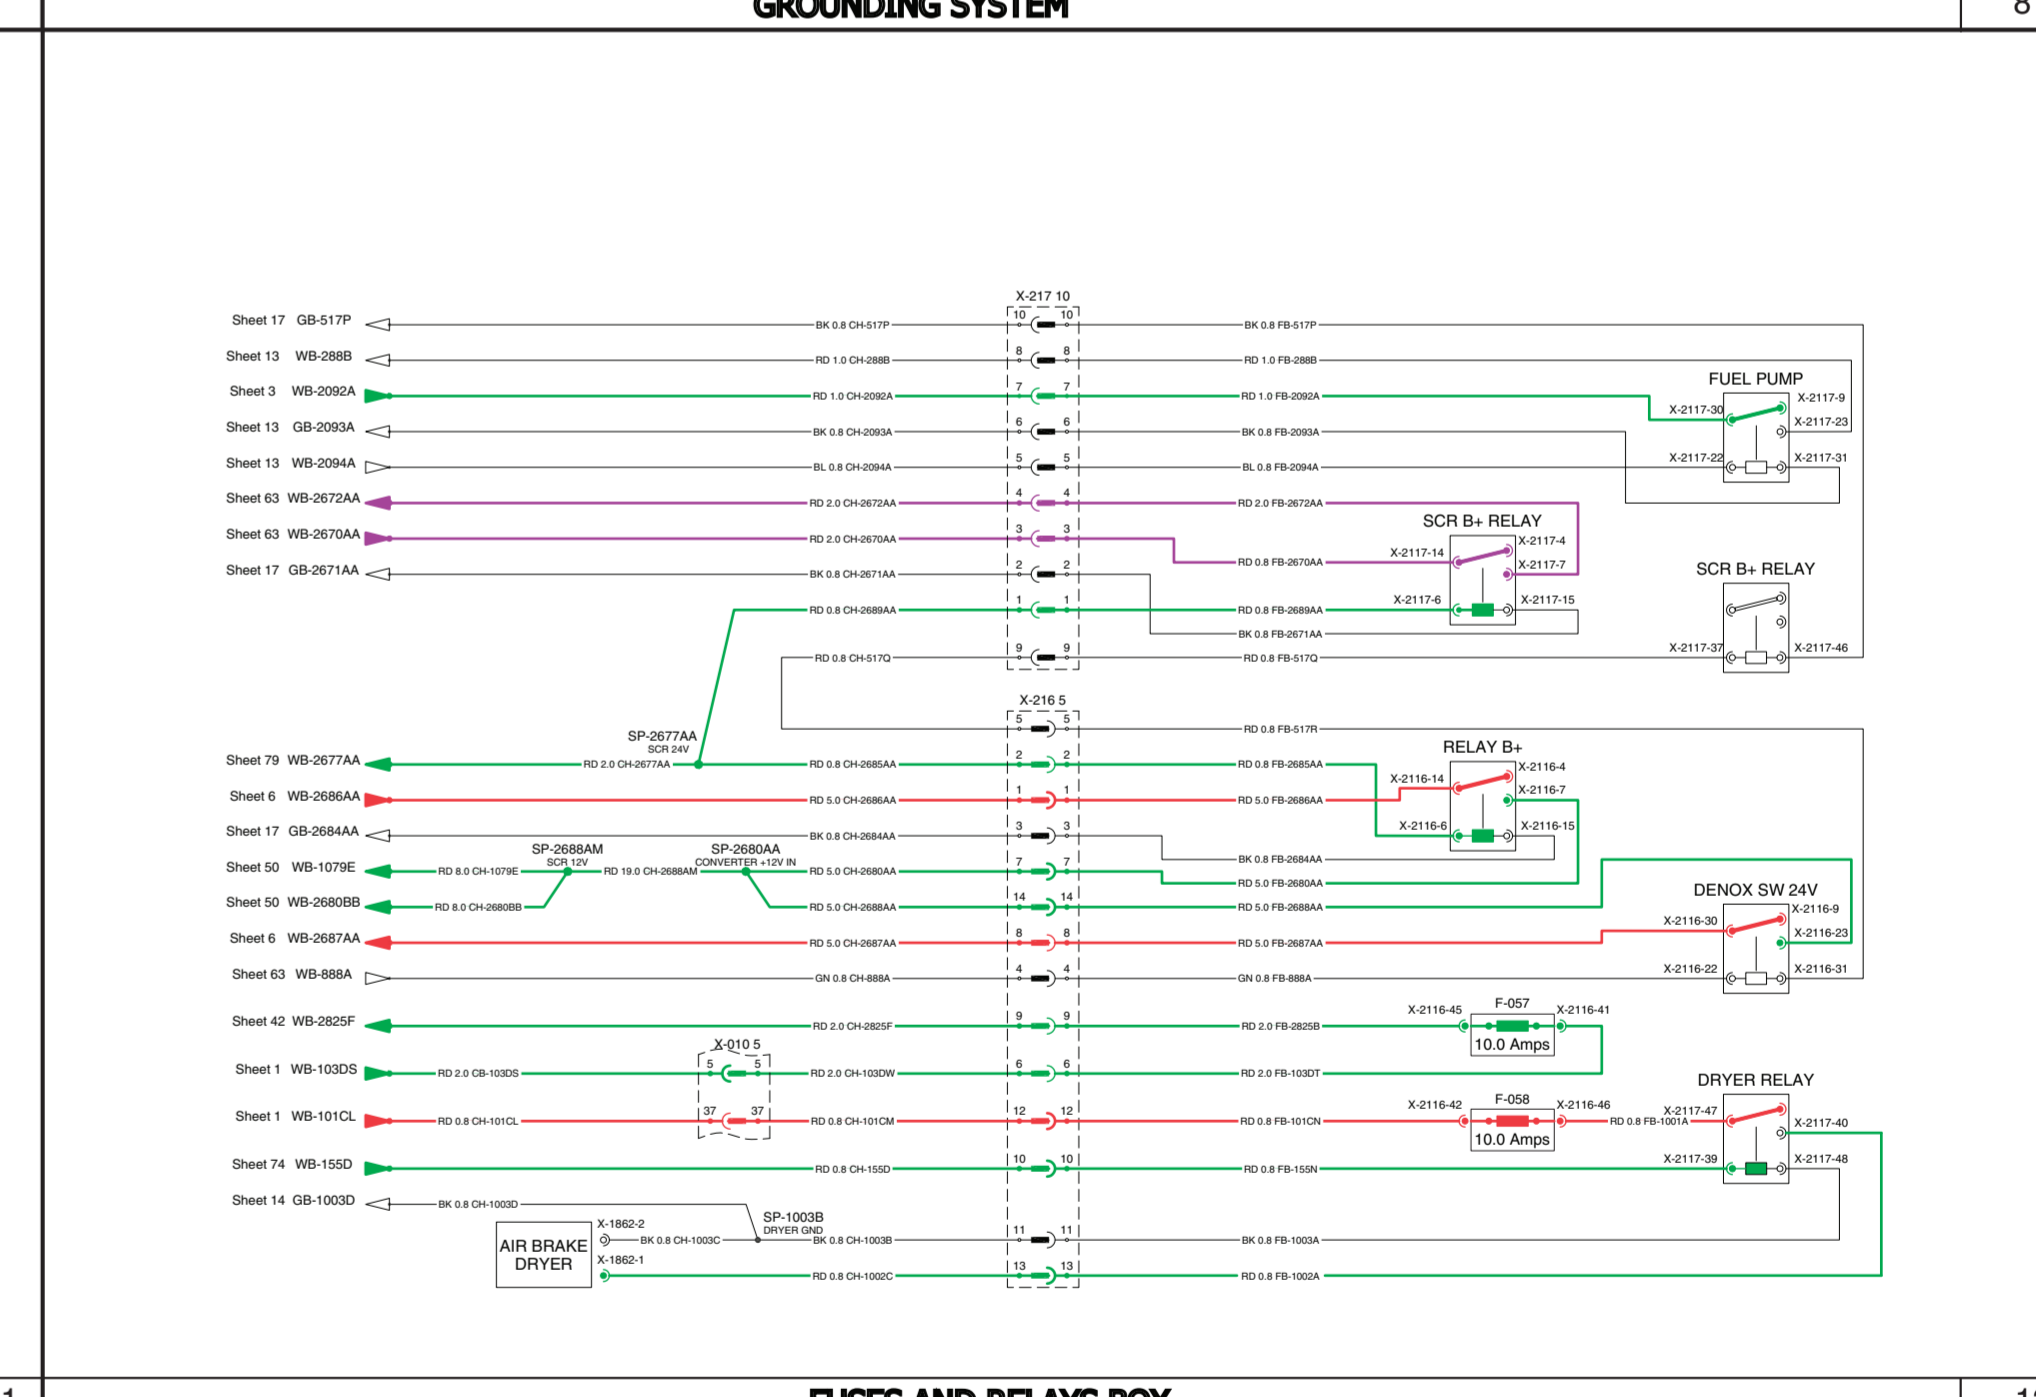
GROUNDING SYSTEM

8

X-217 10

Sheet 17 GB-517P
BK 0.8 CH-517P
10 10
BK 0.8 FB-517P

Sheet 13 WB-288B
RD 1.0 CH-288B
8 8
RD 1.0 FB-288B

Sheet 3 WB-2092A
RD 1.0 CH-2092A
7 7
RD 1.0 FB-2092A

Sheet 13 GB-2093A
BK 0.8 CH-2093A
6 6
BK 0.8 FB-2093A

Sheet 13 WB-2094A
BL 0.8 CH-2094A
5 5
BL 0.8 FB-2094A

Sheet 63 WB-2672AA
RD 2.0 CH-2672AA
4 4
RD 2.0 FB-2672AA

Sheet 63 WB-2670AA
RD 2.0 CH-2670AA
3 3
RD 0.8 FB-2670AA

Sheet 17 GB-2671AA
BK 0.8 CH-2671AA
2 2
BK 0.8 FB-2671AA

RD 0.8 CH-2689AA
1 1
RD 0.8 FB-2689AA

RD 0.8 CH-517Q
9 9
RD 0.8 FB-517Q

FUEL PUMP
X-2117-30
X-2117-9
X-2117-23
X-2117-22
X-2117-31

SCR B+ RELAY
X-2117-14
X-2117-4
X-2117-7
X-2117-6
X-2117-15

SCR B+ RELAY
X-2117-37
X-2117-46

X-216 5
5 5
RD 0.8 FB-517R

SP-2677AA
SCR 24V

Sheet 79 WB-2677AA
RD 2.0 CH-2677AA
RD 0.8 CH-2685AA
2 2
RD 0.8 FB-2685AA

Sheet 6 WB-2686AA
RD 5.0 CH-2686AA
1 1
RD 5.0 FB-2686AA

Sheet 17 GB-2684AA
BK 0.8 CH-2684AA
3 3
BK 0.8 FB-2684AA

SP-2688AM
SCR 12V
SP-2680AA
CONVERTER +12V IN

Sheet 50 WB-1079E
RD 8.0 CH-1079E
RD 19.0 CH-2688AM
RD 5.0 CH-2680AA
7 7
RD 5.0 FB-2680AA

Sheet 50 WB-2680BB
RD 8.0 CH-2680BB
RD 5.0 CH-2688AA
14 14
RD 5.0 FB-2688AA

Sheet 6 WB-2687AA
RD 5.0 CH-2687AA
8 8
RD 5.0 FB-2687AA

Sheet 63 WB-888A
GN 0.8 CH-888A
4 4
GN 0.8 FB-888A

RELAY B+
X-2116-14
X-2116-4
X-2116-7
X-2116-6
X-2116-15

DENOX SW 24V
X-2116-30
X-2116-9
X-2116-23
X-2116-22
X-2116-31

Sheet 42 WB-2825F
RD 2.0 CH-2825F
9 9
RD 2.0 FB-2825B

X-2116-45
F-057
X-2116-41
10.0 Amps

X-010 5

Sheet 1 WB-103DS
RD 2.0 CB-103DS
5 5
RD 2.0 CH-103DW
6 6
RD 2.0 FB-103DT

Sheet 1 WB-101CL
RD 0.8 CH-101CL
37 37
RD 0.8 CH-101CM
12 12
RD 0.8 FB-101CN

X-2116-42
F-058
X-2116-46
10.0 Amps
RD 0.8 FB-1001A

DRYER RELAY
X-2117-47
X-2117-40
X-2117-39
X-2117-48

Sheet 74 WB-155D
RD 0.8 CH-155D
10 10
RD 0.8 FB-155N

Sheet 14 GB-1003D
BK 0.8 CH-1003D

SP-1003B
DRYER GND

AIR BRAKE DRYER
X-1862-2
BK 0.8 CH-1003C
BK 0.8 CH-1003B
11 11
BK 0.8 FB-1003A

X-1862-1
RD 0.8 CH-1002C
13 13
RD 0.8 FB-1002A

FUSES AND RELAYS BOX